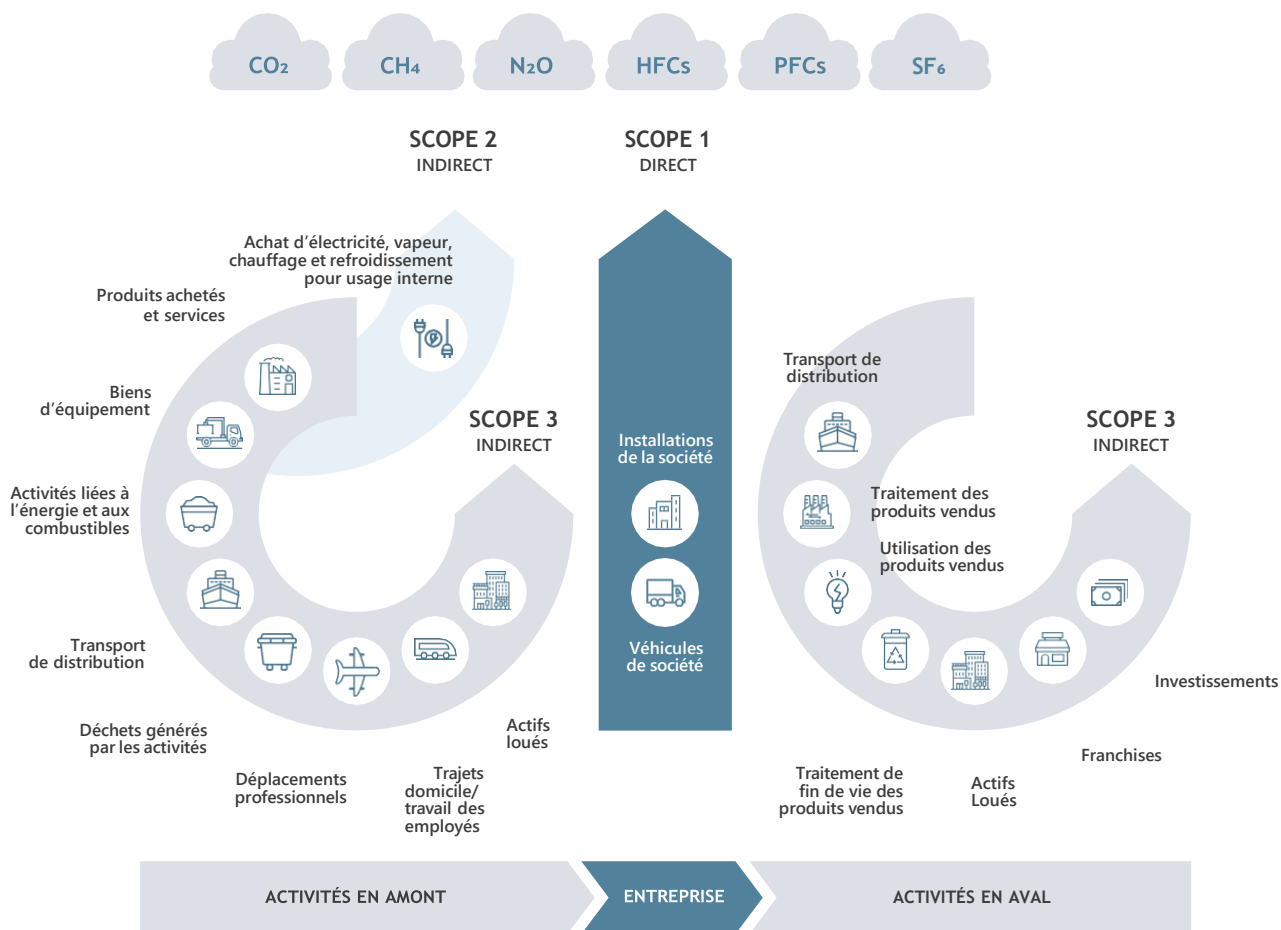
$CO_2$ $CH_4$ $N_2O$ HFCs PFCs $SF_6$

SCOPE 2
INDIRECT

SCOPE 1
DIRECT

Achat d'électricité, vapeur, chauffage et refroidissement pour usage interne

Produits achetés et services

Biens d'équipement

Activités liées à l'énergie et aux combustibles

Transport de distribution

Déchets générés par les activités

Déplacements professionnels

Trajets domicile/ travail des employés

Actifs loués

SCOPE 3
INDIRECT

Installations de la société

Véhicules de société

Transport de distribution

SCOPE 3
INDIRECT

Traitement des produits vendus

Utilisation des produits vendus

Investissements

Franchises

Actifs Loués

Traitement de fin de vie des produits vendus

ACTIVITÉS EN AMONT

ENTREPRISE

ACTIVITÉS EN AVAL